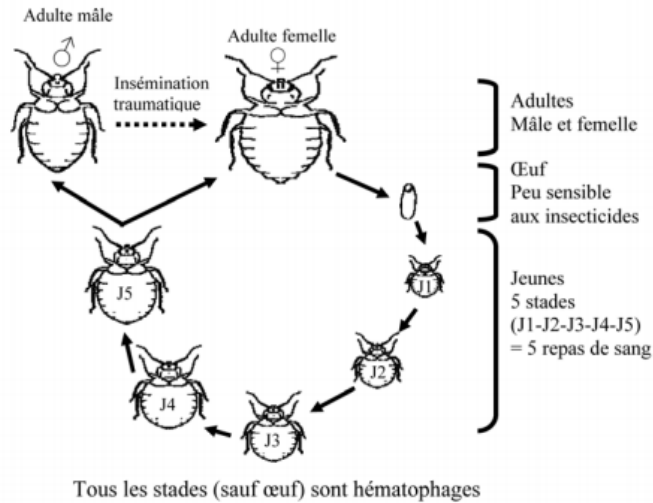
Adulte mâle
♂

Adulte femelle
♀

Insémination traumatique

Adultes
Mâle et femelle

Œuf
Peu sensible aux insecticides

J1

J2

J3

J4

J5

Jeunes
5 stades
(J1-J2-J3-J4-J5)
= 5 repas de sang

Tous les stades (sauf œuf) sont hématophages